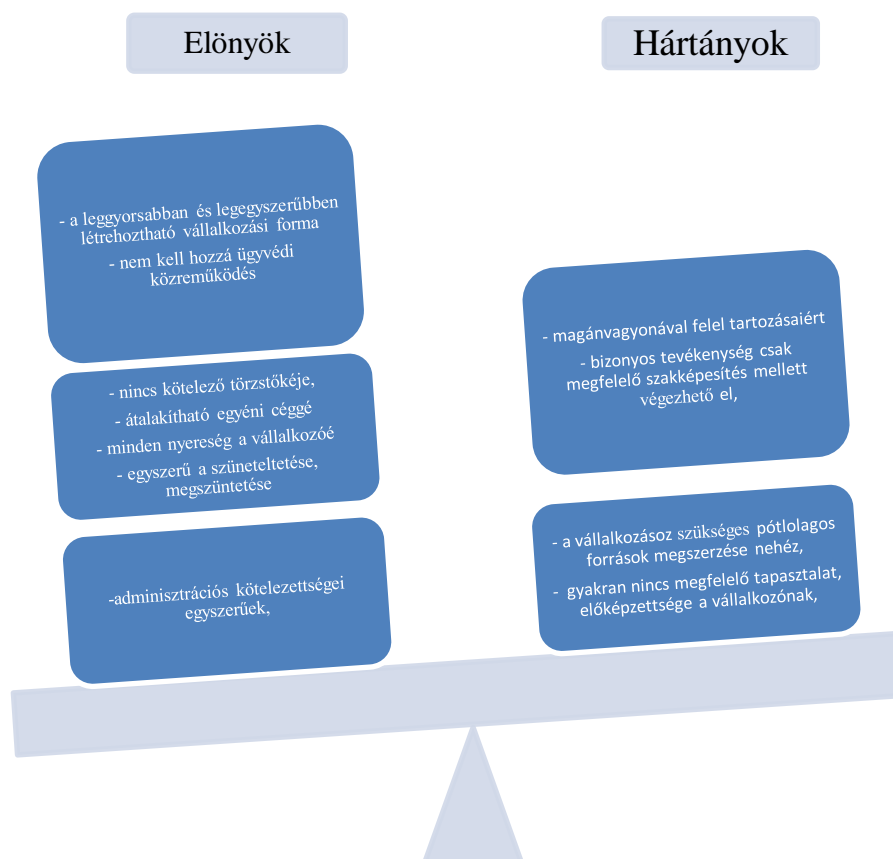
Elönyök

Hártányok

- a leggyorsabban és legegyszerűbben létrehoztható vállalkozási forma
- nem kell hozzá ügyvédi közreműködés

- nincs kötelező törzstőkéje,
- átalakítható egyéni céggé
- minden nyereség a vállalkozóé
- egyszerű a szüneteltetése, megszüntetése

-adminisztrációs kötelezettségei egyszerűek,

- magánvagyonával felel tartozásaiért
- bizonyos tevékenység csak megfelelő szakképesítés mellett végezhető el,

- a vállalkozásoz szükséges pótlolagos források megszerzése nehéz,
- gyakran nincs megfelelő tapasztalat, előképzettsége a vállalkozónak,